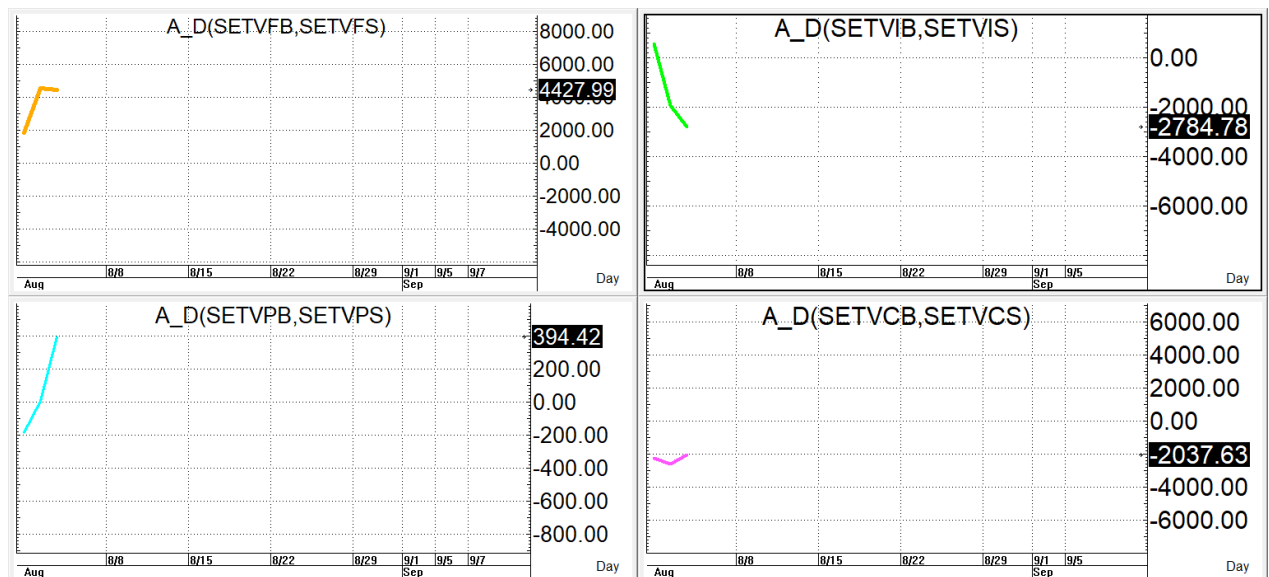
A_D(SETVFB,SETVFS)

8000.00
6000.00
4427.99
2000.00
0.00
-2000.00
-4000.00

Aug
8/8
8/15
8/22
8/29
9/1
Sep
9/5
9/7
Day

A_D(SETVIB,SETVIS)

0.00
-2000.00
-2784.78
-4000.00
-6000.00

Aug
8/8
8/15
8/22
8/29
9/1
Sep
9/5
Day

A_D(SETVPB,SETVPS)

394.42
200.00
0.00
-200.00
-400.00
-600.00
-800.00

Aug
8/8
8/15
8/22
8/29
9/1
Sep
9/5
9/7
Day

A_D(SETVCB,SETVCS)

6000.00
4000.00
2000.00
0.00
-2037.63
-4000.00
-6000.00

Aug
8/8
8/15
8/22
8/29
9/1
Sep
9/5
Day